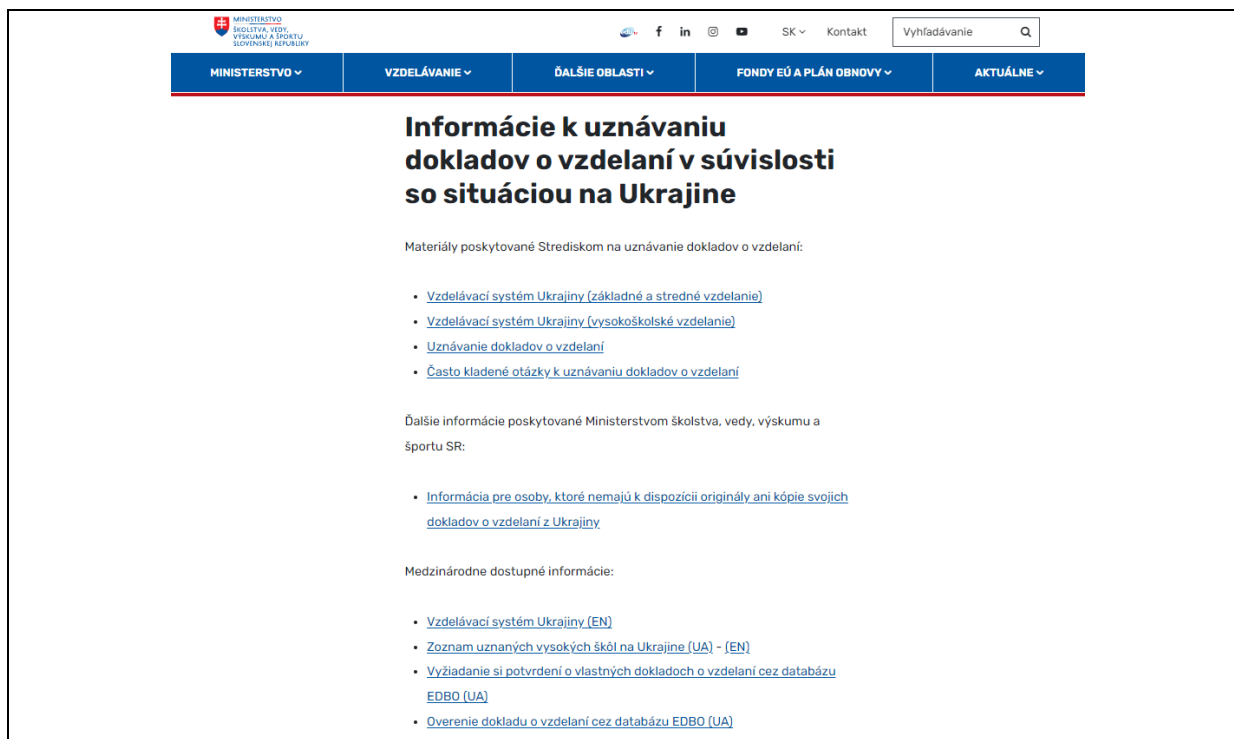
MINISTERSTVO ŠKOLSTVA, VEDY, VÝSKUMU A ŠPORTU SLOVENSKEJ REPUBLIKY

SK Kontakt Vyhľadávanie

MINISTERSTVO VZDELÁVANIE ĎALŠIE OBLASTI FONDY EÚ A PLÁN OBNOVY AKTUÁLNE

Informácie k uznávaniu dokladov o vzdelaní v súvislosti so situáciou na Ukrajine

Materiály poskytované Strediskom na uznávanie dokladov o vzdelaní:

- Vzdelávací systém Ukrajiny (základné a stredné vzdelanie)
- Vzdelávací systém Ukrajiny (vysokoškolské vzdelanie)
- Uznávanie dokladov o vzdelaní
- Často kladené otázky k uznávaniu dokladov o vzdelaní

Ďalšie informácie poskytované Ministerstvom školstva, vedy, výskumu a športu SR:

- Informácia pre osoby, ktoré nemajú k dispozícii originály ani kópie svojich dokladov o vzdelaní z Ukrajiny

Medzinárodne dostupné informácie:

- Vzdelávací systém Ukrajiny (EN)
- Zoznam uznaných vysokých škôl na Ukrajine (UA) - (EN)
- Vyžiadanie si potvrdení o vlastných dokladoch o vzdelaní cez databázu EDBO (UA)
- Overenie dokladu o vzdelaní cez databázu EDBO (UA)